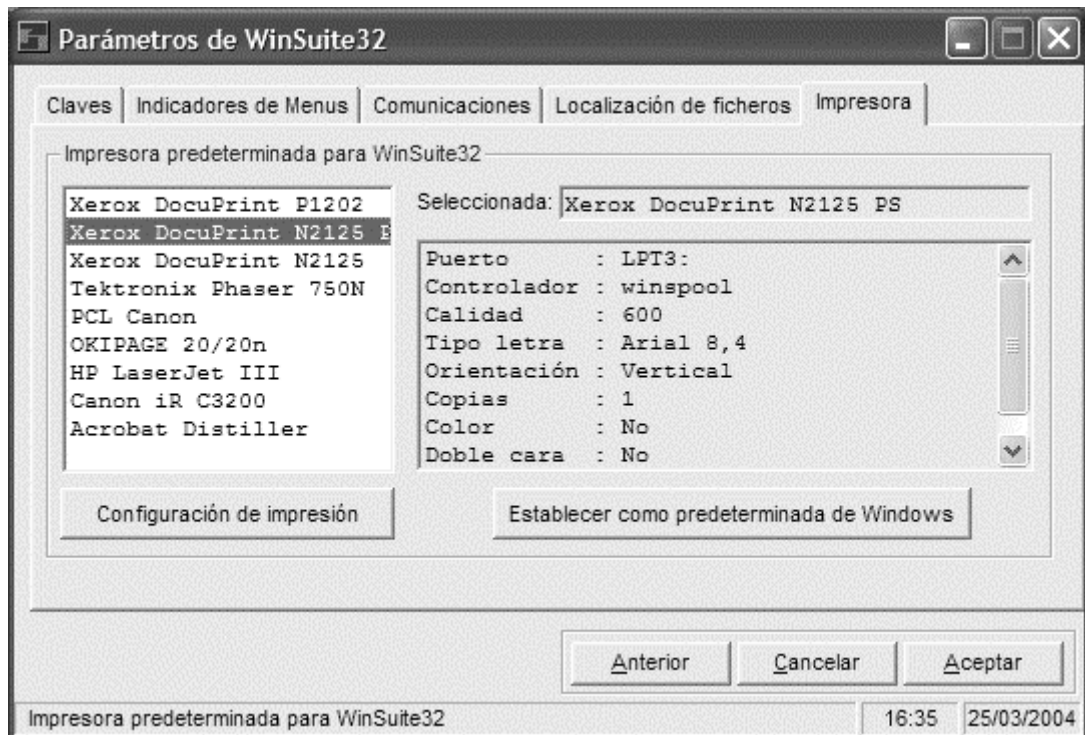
Parámetros de WinSuite32

Claves | Indicadores de Menus | Comunicaciones | Localización de ficheros | Impresora

Impresora predeterminada para WinSuite32

Xerox DocuPrint P1202
Xerox DocuPrint N2125 P
Xerox DocuPrint N2125
Tektronix Phaser 750N
PCL Canon
OKIPAGE 20/20n
HP LaserJet III
Canon iR C3200
Acrobat Distiller

Seleccionada: Xerox DocuPrint N2125 PS

Puerto : LPT3:
Controlador : winspool
Calidad : 600
Tipo letra : Arial 8,4
Orientación : Vertical
Copias : 1
Color : No
Doble cara : No

Configuración de impresión

Establecer como predeterminada de Windows

Anterior | Cancelar | Aceptar

Impresora predeterminada para WinSuite32 | 16:35 | 25/03/2004